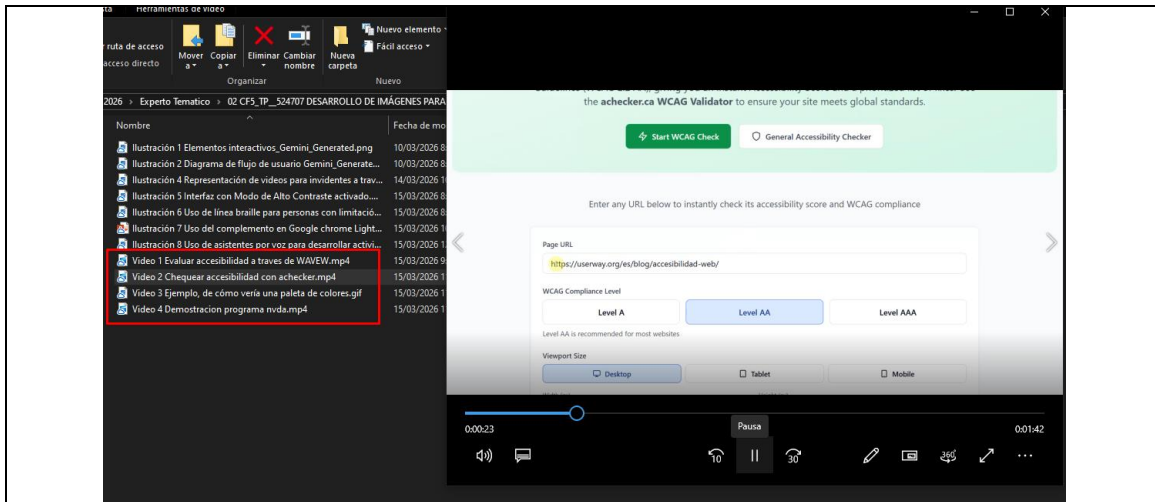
ta Herramientas de vídeo

ruta de acceso
acceso directo
Mover a
Copiar a
Eliminar
Cambiar nombre
Nueva carpeta
Nuevo elemento
Fácil acceso
Organizar
Nuevo

2026 › Experto Tematico › 02 CF5_TP__524707 DESARROLLO DE IMÁGENES PARA

Nombre
Fecha de mo

Ilustración 1 Elementos interactivos_Gemini_Generated.png 10/03/2026 8
Ilustración 2 Diagrama de flujo de usuario Gemini_Generate... 10/03/2026 8
Ilustración 4 Representación de videos para invidentes a trav... 14/03/2026 1
Ilustración 5 Interfaz con Modo de Alto Contraste activado.... 15/03/2026 8
Ilustración 6 Uso de línea braille para personas con limitació... 15/03/2026 8
Ilustración 7 Uso del complemento en Google chrome Light... 15/03/2026 1
Ilustración 8 Uso de asistentes por voz para desarrollar activi... 15/03/2026 1
Video 1 Evaluar accesibilidad a traves de WAVEW.mp4 15/03/2026 9
Video 2 Chequear accesibilidad con achecker.mp4 15/03/2026 1
Video 3 Ejemplo, de cómo vería una paleta de colores.gif 15/03/2026 1
Video 4 Demostracion programa nvda.mp4 15/03/2026 1

the achecker.ca WCAG Validator to ensure your site meets global standards.

Start WCAG Check
General Accessibility Checker

Enter any URL below to instantly check its accessibility score and WCAG compliance

Page URL
https://userway.org/es/blog/accesibilidad-web/

WCAG Compliance Level
Level A
Level AA
Level AAA
Level AA is recommended for most websites

Viewport Size
Desktop
Tablet
Mobile

0:00:23
Pausa
0:01:42
10
30